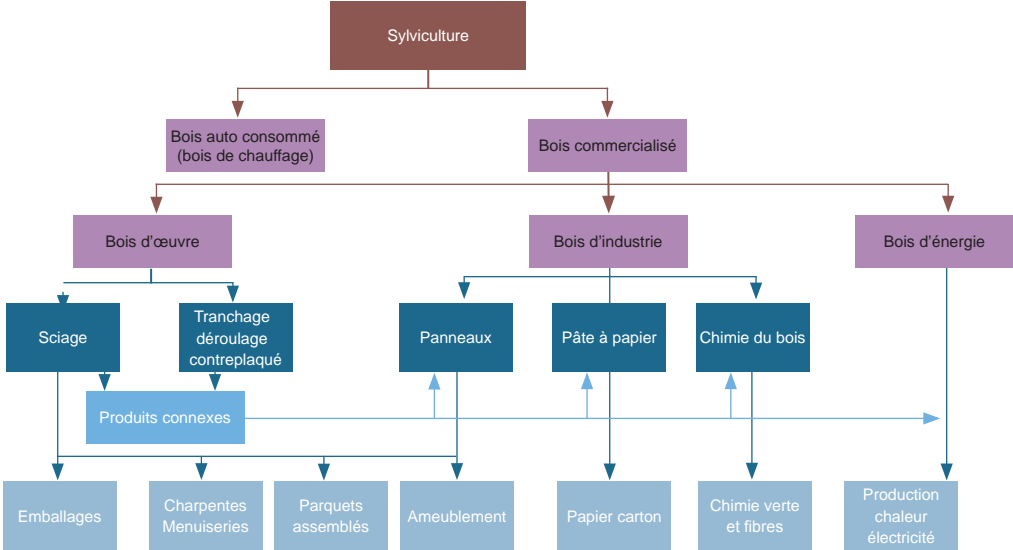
Sylviculture

Bois auto consommé (bois de chauffage)

Bois commercialisé

Bois d'œuvre

Bois d'industrie

Bois d'énergie

Sciage

Tranchage déroulage contreplaqué

Panneaux

Pâte à papier

Chimie du bois

Produits connexes

Emballages

Charpentes Menuiseries

Parquets assemblés

Ameublement

Papier carton

Chimie verte et fibres

Production chaleur électricité